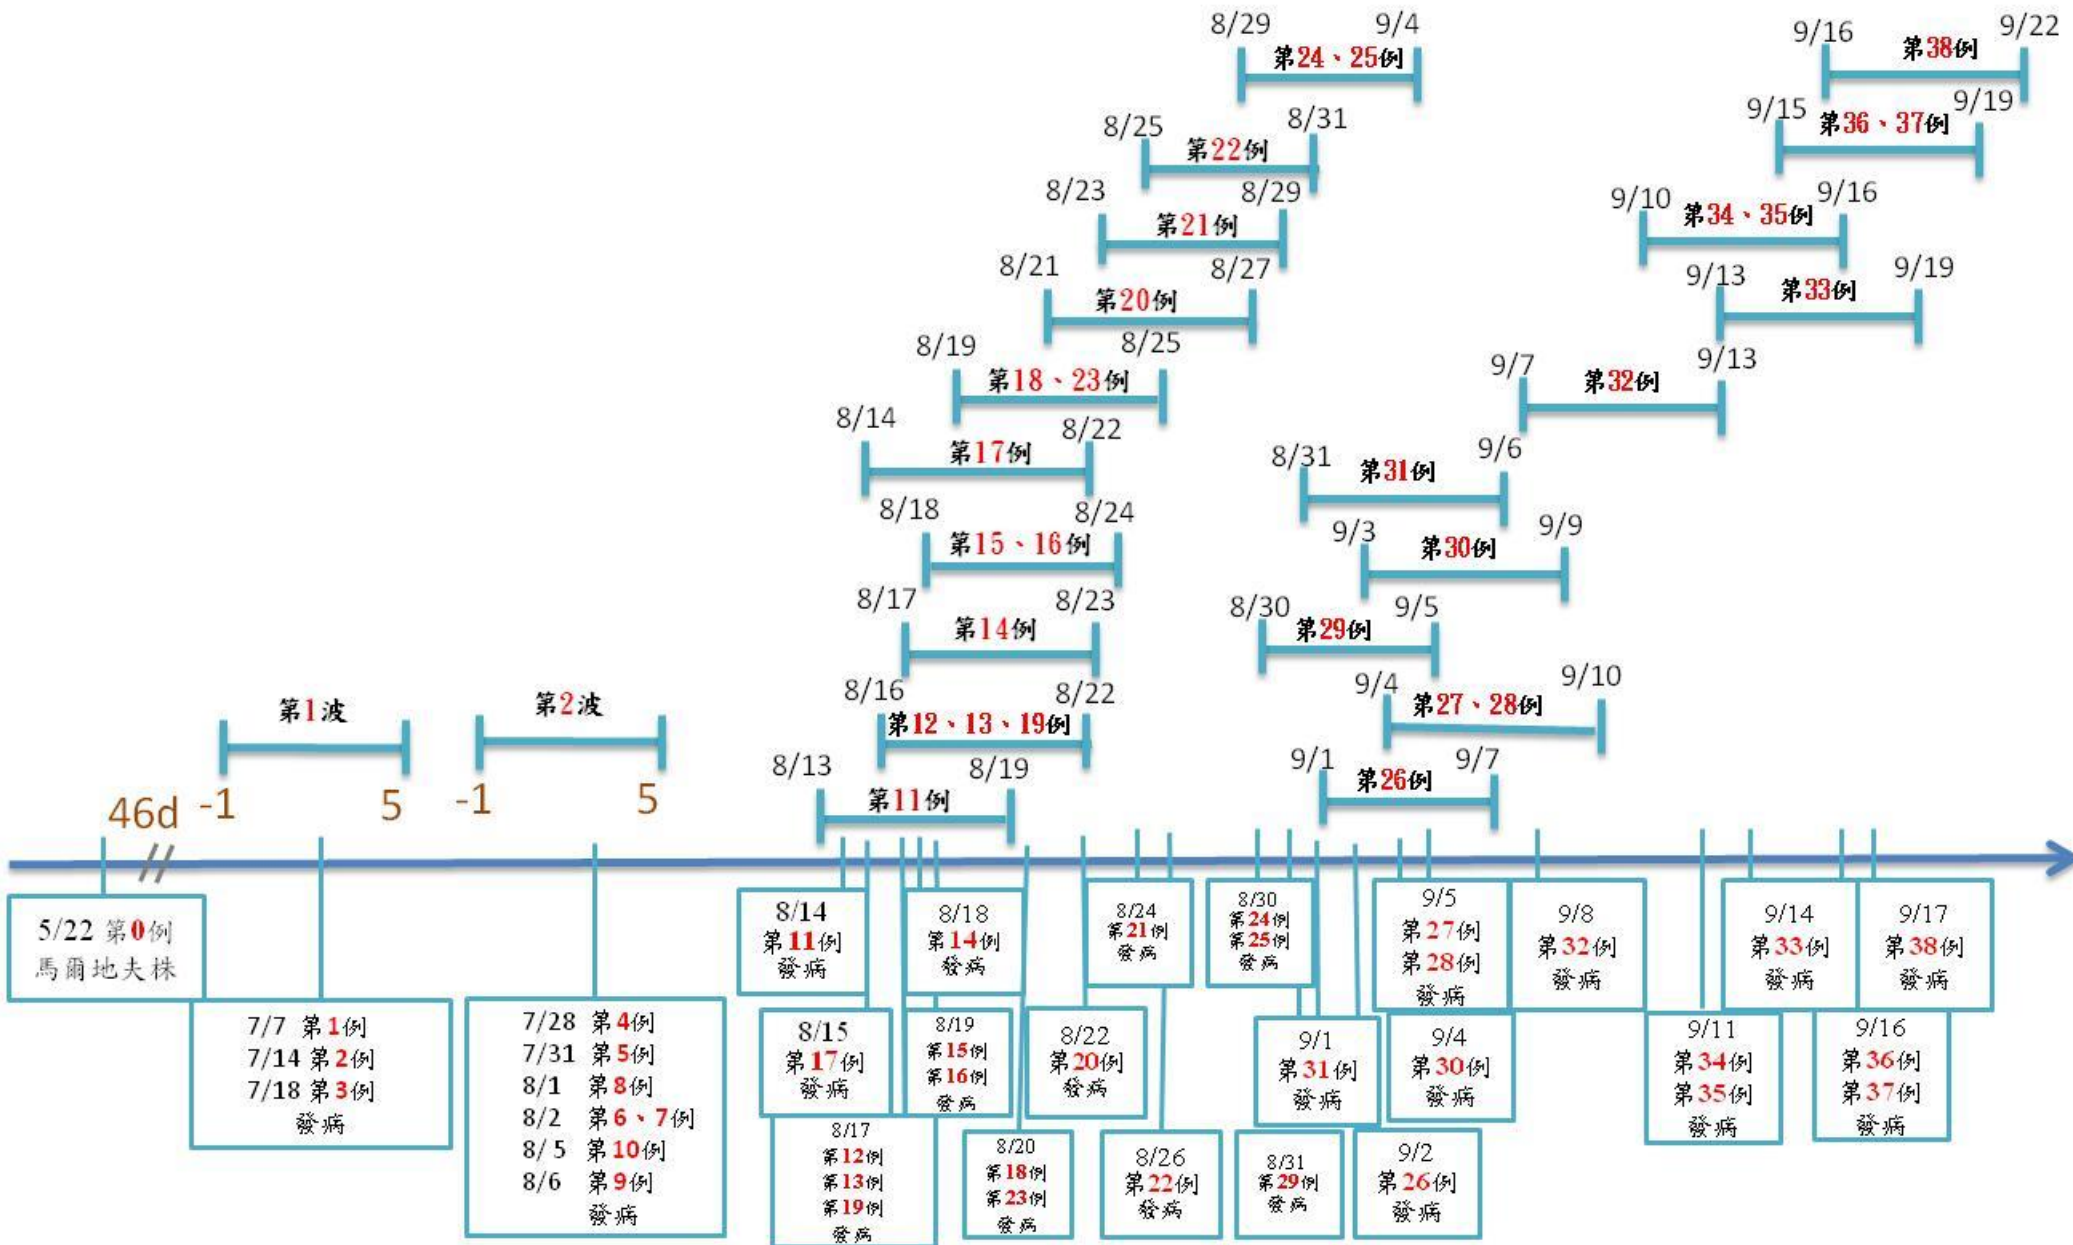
8/29 9/4
第24、25例

9/16 9/22
第38例

8/25 8/31
第22例

9/15 9/19
第36、37例

8/23 8/29
第21例

9/10 9/16
第34、35例

8/21 8/27
第20例

9/13 9/19
第33例

8/19 8/25
第18、23例

9/7 9/13
第32例

8/14 8/22
第17例

8/31 9/6
第31例

8/18 8/24
第15、16例

9/3 9/9
第30例

8/17 8/23
第14例

8/30 9/5
第29例

8/16 8/22
第12、13、19例

9/4 9/10
第27、28例

第1波
-1 5

第2波
-1 5

46d

8/13 8/19
第11例

9/1 9/7
第26例

5/22 第0例
馬爾地夫株

7/7 第1例
7/14 第2例
7/18 第3例
發病

7/28 第4例
7/31 第5例
8/1 第8例
8/2 第6、7例
8/5 第10例
8/6 第9例
發病

8/14
第11例
發病

8/15
第17例
發病

8/17
第12例
第13例
第19例
發病

8/18
第14例
發病

8/19
第15例
第16例
發病

8/20
第18例
第23例
發病

8/22
第20例
發病

8/24
第21例
發病

8/26
第22例
發病

8/30
第24例
第25例
發病

8/31
第29例
發病

9/1
第31例
發病

9/2
第26例
發病

9/5
第27例
第28例
發病

9/4
第30例
發病

9/8
第32例
發病

9/11
第34例
第35例
發病

9/14
第33例
發病

9/16
第36例
第37例
發病

9/17
第38例
發病